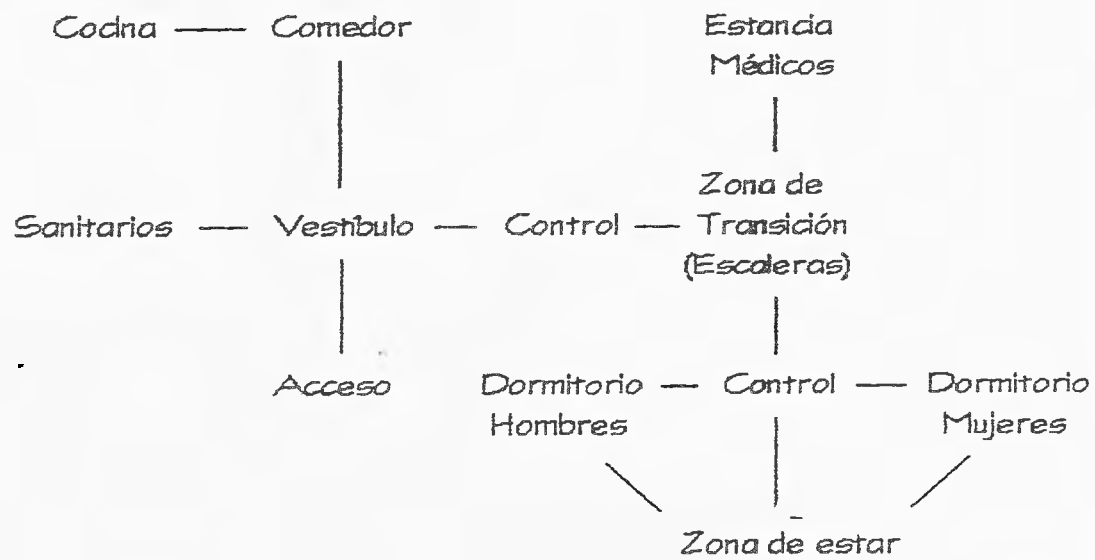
Cocina — Comedor

Estancia Médicos

Zona de Transición (Escaleras)

Sanitarios — Vestibulo — Control — Zona de Transición (Escaleras)

Acceso

Dormitorio Hombres — Control — Dormitorio Mujeres

Zona de estar